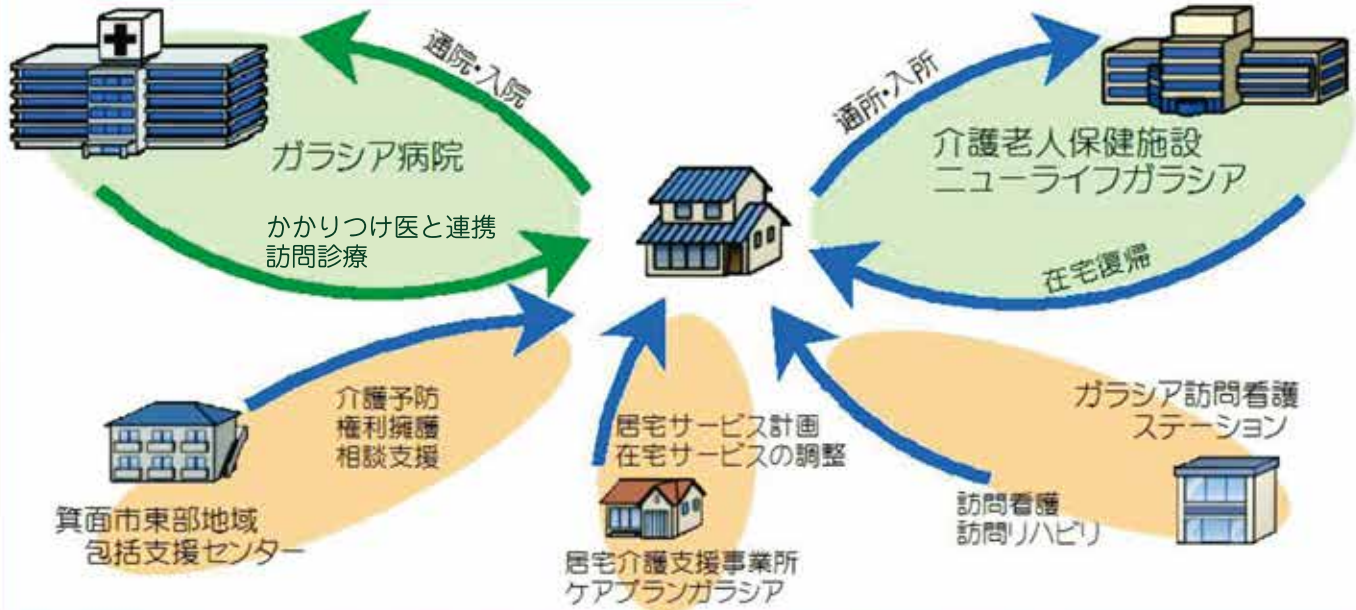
通院・入院

ガラシア病院

かかりつけ医と連携
訪問診療

通所・入所

介護老人保健施設
ニューライフガラシア

在宅復帰

介護予防
権利擁護
相談支援

箕面市東部地域
包括支援センター

居宅サービス計画
在宅サービスの調整

居宅介護支援事業所
ケアプランガラシア

ガラシア訪問看護
ステーション

訪問看護
訪問リハビリ